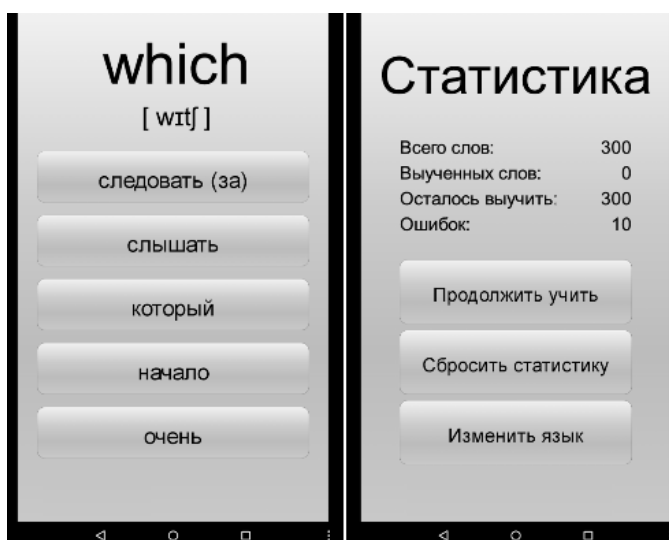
which

[ wɪtʃ ]

следовать (за)

слышать

который

начало

очень

Статистика

| Всего слов: | 300 |
|---|---|
| Выученных слов: | 0 |
| Осталось выучить: | 300 |
| Ошибок: | 10 |

Продолжить учить

Сбросить статистику

Изменить язык